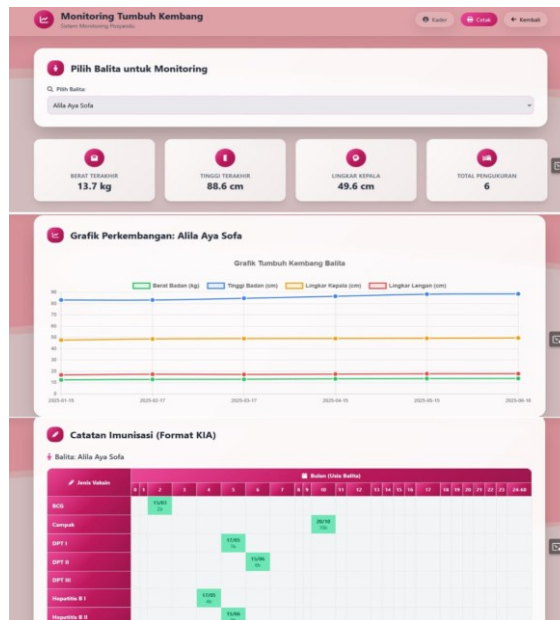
Monitoring Tumbuh Kembang
Sistem Monitoring Posyandu

Kader | Cetak | Kembali

Pilih Balita untuk Monitoring

Pilih Balita:
Alila Aya Sofa

BERAT TERAKHIR
13.7 kg

TINGGI TERAKHIR
88.6 cm

LINGKAR KEPALA
49.6 cm

TOTAL PENGUKURAN
6

Grafik Perkembangan: Alila Aya Sofa

Grafik Tumbuh Kembang Balita

Berat Badan (kg) | Tinggi Badan (cm) | Lingkar Kepala (cm) | Lingkar Lengan (cm)

90
80
70
60
50
40
30
20
10
0

2025-01-15 | 2025-02-17 | 2025-03-17 | 2025-04-15 | 2025-05-15 | 2025-06-16

Catatan Imunisasi (Format KIA)

Balita: Alila Aya Sofa

| Jenis Vaksin | Bulan (Usia Balita) |
|---|---|
| | 0 1 2 3 4 5 6 7 8 9 10 11 12 13 14 15 16 17 18 19 20 21 22 23 24-60 |
| BCG | 15/03 2b |
| Campak | 20/10 10b |
| DPT I | 17/05 5b |
| DPT II | 11/06 6b |
| DPT III | |
| Hepatitis B I | 17/03 4b |
| Hepatitis B II | 11/06 |